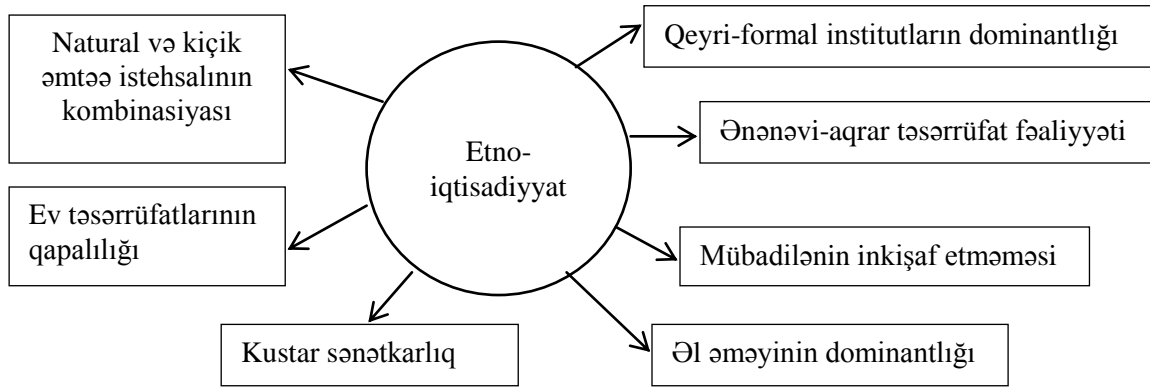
Etno-iqtisadiyyat

Qeyri-formal institutların dominantlığı

Ənənəvi-aqrar təsərrüfat fəaliyyəti

Mübadilənin inkişaf etməməsi

Əl əməyinin dominantlığı

Kustar sənətkarlıq

Ev təsərrüfatlarının qapalılığı

Natural və kiçik əmtəə istehsalının kombinasiyası